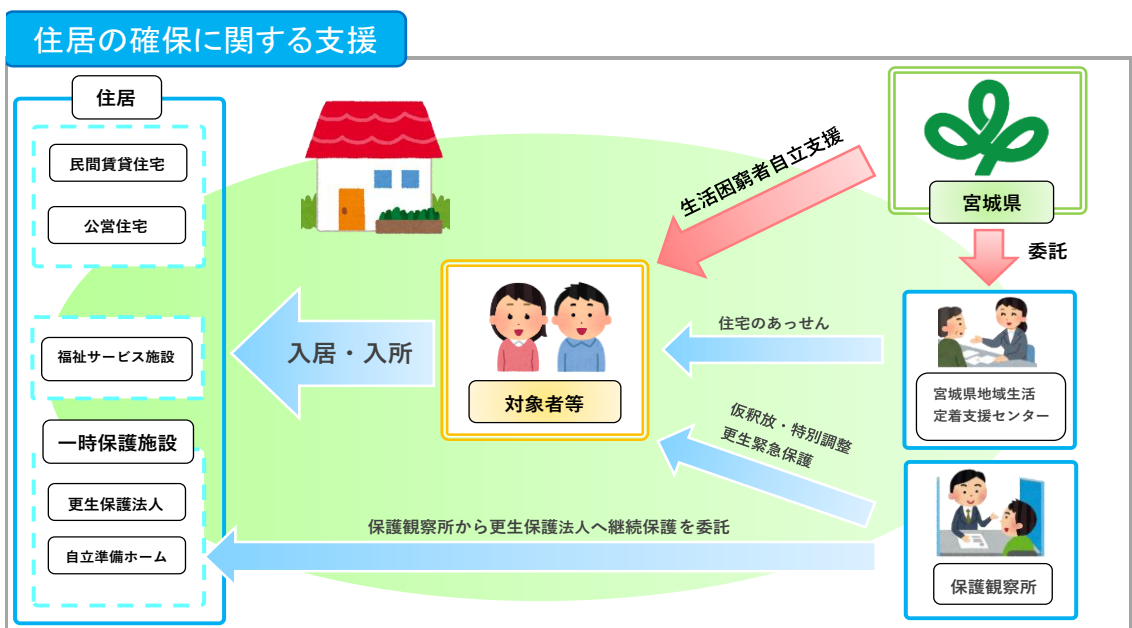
住居の確保に関する支援

住居

民間賃貸住宅

公営住宅

福祉サービス施設

一時保護施設

更生保護法人

自立準備ホーム

入居・入所

対象者等

生活困窮者自立支援

宮城県

委託

住宅のあっせん

宮城県地域生活定着支援センター

仮釈放・特別調整
更生緊急保護

保護観察所から更生保護法人へ継続保護を委託

保護観察所